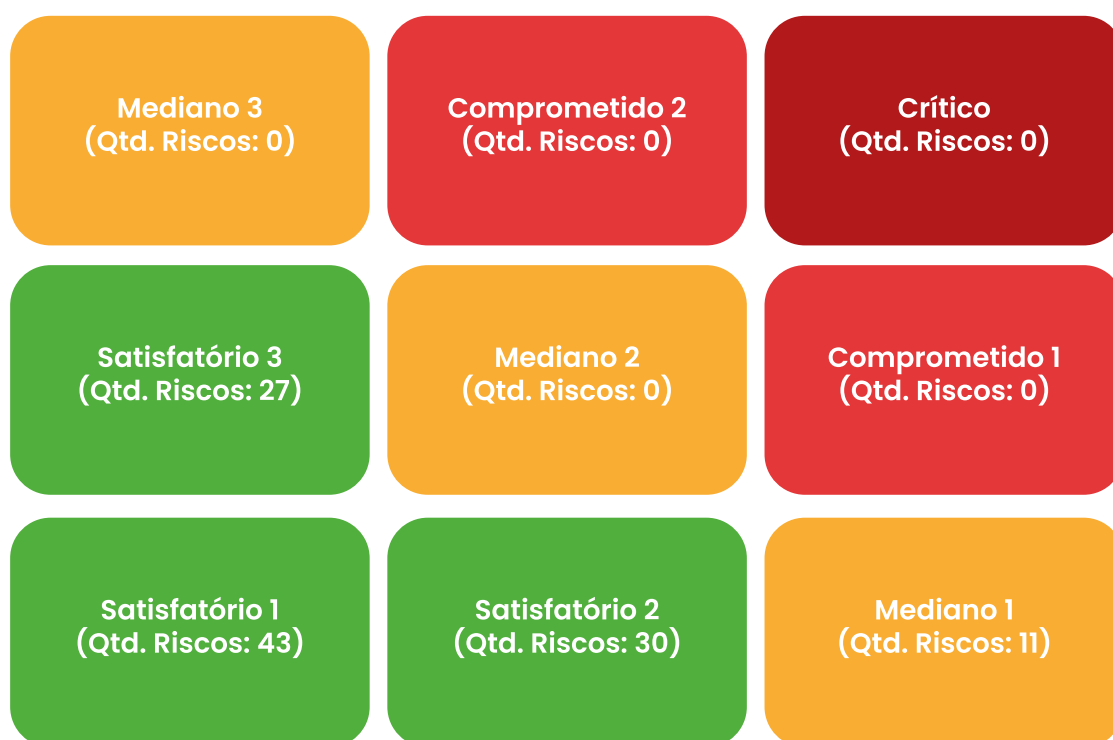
Mediano 3
(Qtd. Riscos: 0)

Comprometido 2
(Qtd. Riscos: 0)

Crítico
(Qtd. Riscos: 0)

Satisfatório 3
(Qtd. Riscos: 27)

Mediano 2
(Qtd. Riscos: 0)

Comprometido 1
(Qtd. Riscos: 0)

Satisfatório 1
(Qtd. Riscos: 43)

Satisfatório 2
(Qtd. Riscos: 30)

Mediano 1
(Qtd. Riscos: 11)